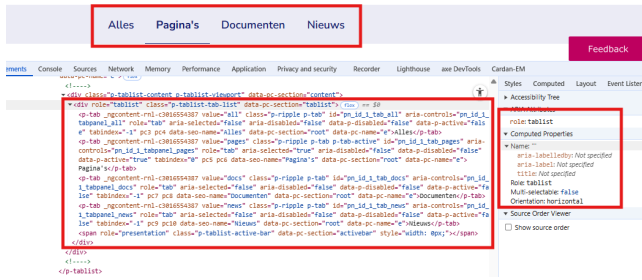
Alles Pagina's Documenten Nieuws

Feedback

ements Console Sources Network Memory Performance Application Privacy and security Recorder Lighthouse axe DevTools Cardan-EM

Styles Computed Layout Event Lister

<!---->
<div class="p-tablist-content p-tablist-viewport" data-pc-section="content">
<div role="tablist" class="p-tablist-tab-list" data-pc-section="tablist"> flex == $0
<p-tab _ngcontent-rnl-c3016554387 value="all" class="p-ripple p-tab" id="pn_id_1_tab_all" aria-controls="pn_id_1_tabpanel_all" role="tab" aria-selected="false" aria-disabled="false" data-p-disabled="false" data-p-active="false" tabindex="-1" pc3 pc4 data-seo-name="Alles" data-pc-section="root" data-pc-name="tab">Alles</p-tab>
<p-tab _ngcontent-rnl-c3016554387 value="pages" class="p-ripple p-tab p-tab-active" id="pn_id_1_tab_pages" aria-controls="pn_id_1_tabpanel_pages" role="tab" aria-selected="true" aria-disabled="false" data-p-disabled="false" data-p-active="true" tabindex="0" pc5 pc6 data-seo-name="Pagina's" data-pc-section="root" data-pc-name="tab">Pagina's</p-tab>
<p-tab _ngcontent-rnl-c3016554387 value="docs" class="p-ripple p-tab" id="pn_id_1_tab_docs" aria-controls="pn_id_1_tabpanel_docs" role="tab" aria-selected="false" aria-disabled="false" data-p-disabled="false" data-p-active="false" tabindex="-1" pc7 pc8 data-seo-name="Documenten" data-pc-section="root" data-pc-name="tab">Documenten</p-tab>
<p-tab _ngcontent-rnl-c3016554387 value="news" class="p-ripple p-tab" id="pn_id_1_tab_news" aria-controls="pn_id_1_tabpanel_news" role="tab" aria-selected="false" aria-disabled="false" data-p-disabled="false" data-p-active="false" tabindex="-1" pc9 pc10 data-seo-name="Nieuws" data-pc-section="root" data-pc-name="tab">Nieuws</p-tab>
<span role="presentation" class="p-tablist-active-bar" data-pc-section="activebar" style="width: 0px;"></span>
</div>
</div>
<!---->
</p-tablist>

Accessibility Tree
ARIA Attributes
role: tablist
Computed Properties
Name: ""
aria-labelledby: Not specified
aria-label: Not specified
title: Not specified
Role: tablist
Multi-selectable: false
Orientation: horizontal
Source Order Viewer
Show source order